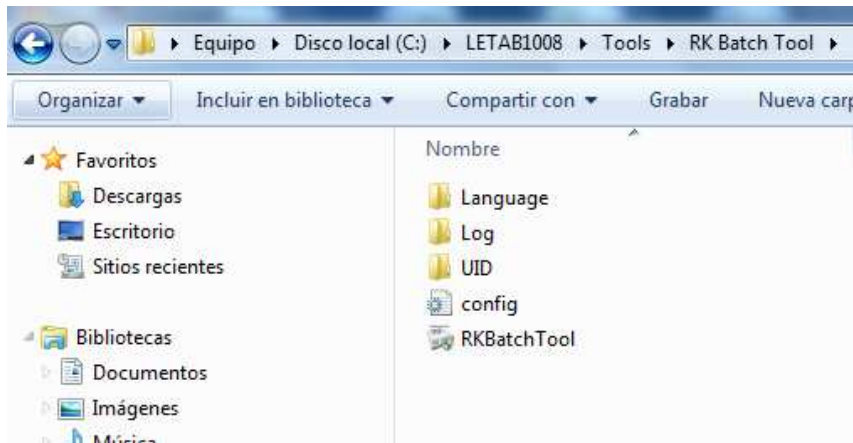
▸ Equipo ▸ Disco local (C:) ▸ LETAB1008 ▸ Tools ▸ RK Batch Tool ▸

Organizar ▾ Incluir en biblioteca ▾ Compartir con ▾ Grabar Nueva carp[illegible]

Favoritos
Descargas
Escritorio
Sitios recientes

Bibliotecas
Documentos
Imágenes
Música

Nombre
Language
Log
UID
config
RKBatchTool